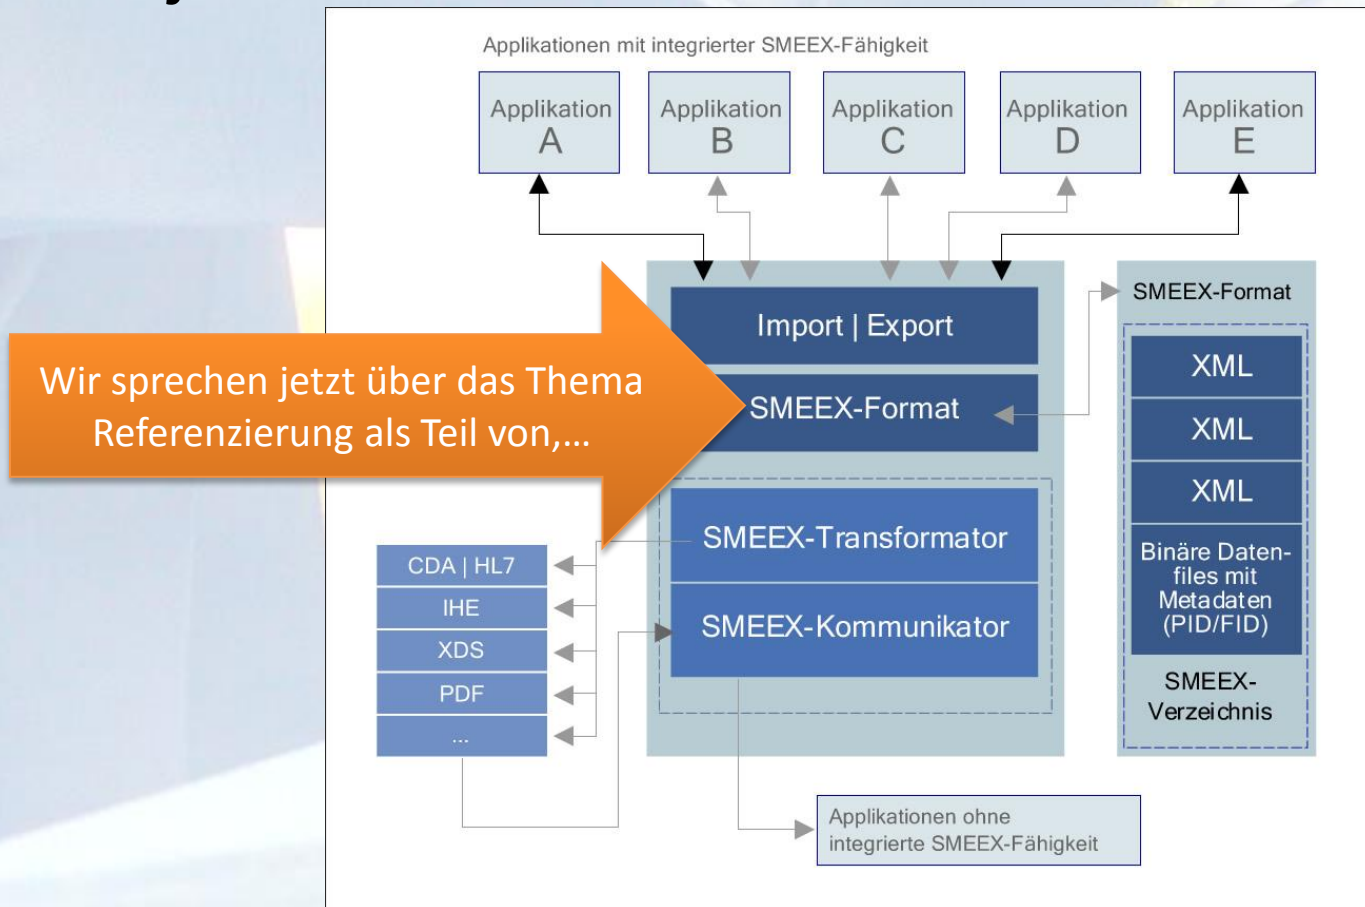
Applikationen mit integrierter SMEEX-Fähigkeit

Applikation A

Applikation B

Applikation C

Applikation D

Applikation E

Import | Export

SMEEX-Format

Wir sprechen jetzt über das Thema Referenzierung als Teil von,…

SMEEX-Transformator

SMEEX-Kommunikator

SMEEX-Format

XML

XML

XML

Binäre Datenfiles mit Metadaten (PID/FID)

SMEEX-Verzeichnis

CDA | HL7

IHE

XDS

PDF

...

Applikationen ohne integrierte SMEEX-Fähigkeit